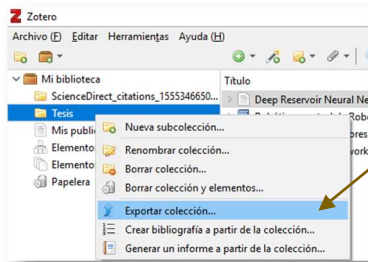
Zotero

Archivo (F) Editar Herramientas Ayuda (H)

Mi biblioteca
ScienceDirect_citations_1555346650...
Tesis
Mis publi
Elemento
Elemento
Papelera

Título
Deep Reservoir Neural Ne
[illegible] Robo
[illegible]pres
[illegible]work

Nueva subcolección...
Renombrar colección...
Borrar colección...
Borrar colección y elementos...
Exportar colección...
Crear bibliografía a partir de la colección...
Generar un informe a partir de la colección...